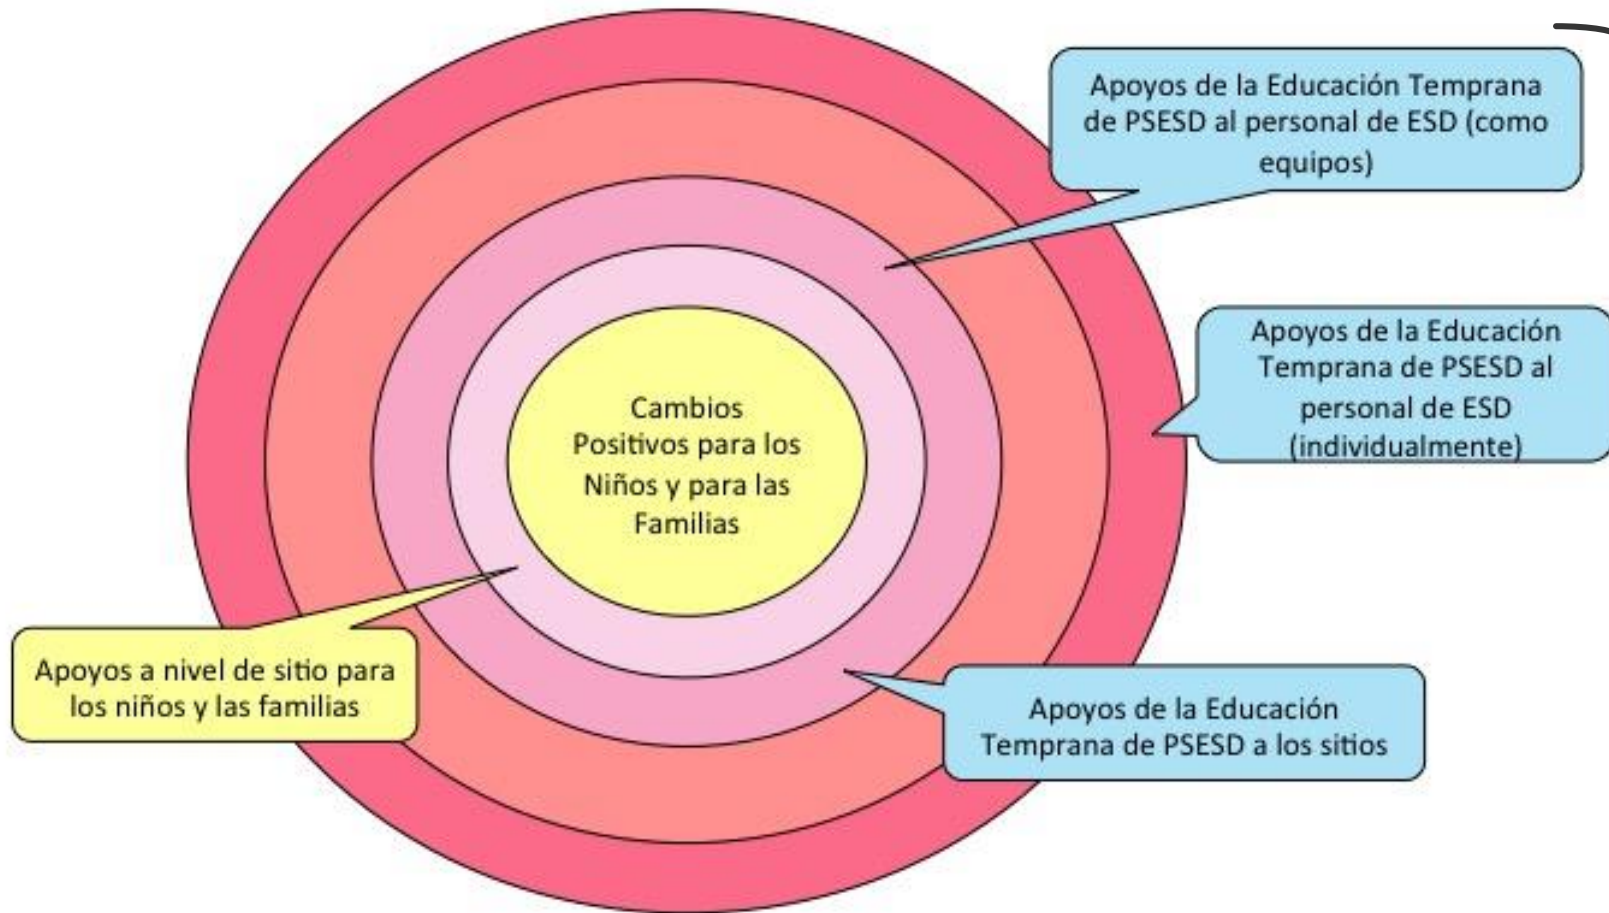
Apoyos de la Educación Temprana de PSESD al personal de ESD (como equipos)

Apoyos de la Educación Temprana de PSESD al personal de ESD (individualmente)

Cambios Positivos para los Niños y para las Familias

Apoyos a nivel de sitio para los niños y las familias

Apoyos de la Educación Temprana de PSESD a los sitios